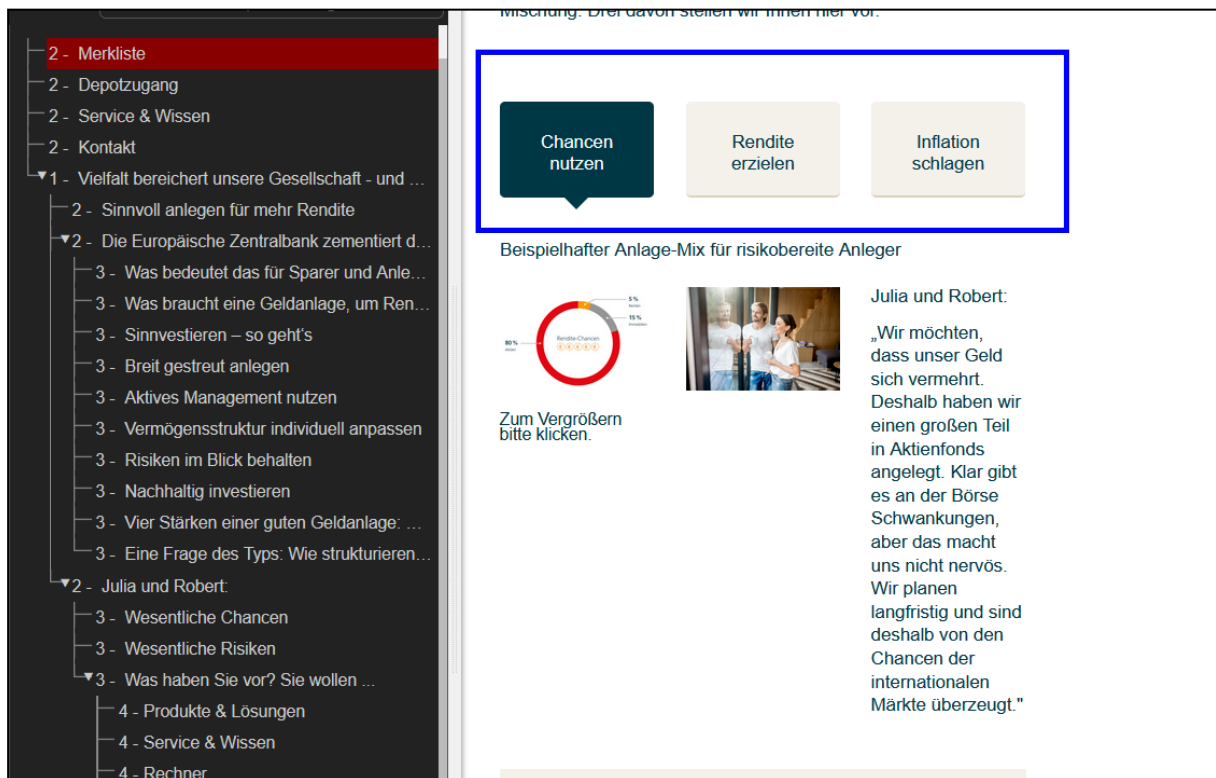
2 - Merkliste
2 - Depotzugang
2 - Service & Wissen
2 - Kontakt
▼1 - Vielfalt bereichert unsere Gesellschaft - und ...
2 - Sinnvoll anlegen für mehr Rendite
▼2 - Die Europäische Zentralbank zementiert d...
3 - Was bedeutet das für Sparer und Anle...
3 - Was braucht eine Geldanlage, um Ren...
3 - Sinnvestieren – so geht's
3 - Breit gestreut anlegen
3 - Aktives Management nutzen
3 - Vermögensstruktur individuell anpassen
3 - Risiken im Blick behalten
3 - Nachhaltig investieren
3 - Vier Stärken einer guten Geldanlage: ...
3 - Eine Frage des Typs: Wie strukturieren...
▼2 - Julia und Robert:
3 - Wesentliche Chancen
3 - Wesentliche Risiken
▼3 - Was haben Sie vor? Sie wollen ...
4 - Produkte & Lösungen
4 - Service & Wissen
4 - Rechner

Mischung. Drei davon stellen wir Ihnen hier vor.

Chancen nutzen

Rendite erzielen

Inflation schlagen

Beispielhafter Anlage-Mix für risikobereite Anleger

5 %
15 %
80 %
Rendite-Chancen
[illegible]

Zum Vergrößern bitte klicken.

Julia und Robert:

„Wir möchten, dass unser Geld sich vermehrt. Deshalb haben wir einen großen Teil in Aktienfonds angelegt. Klar gibt es an der Börse Schwankungen, aber das macht uns nicht nervös. Wir planen langfristig und sind deshalb von den Chancen der internationalen Märkte überzeugt."